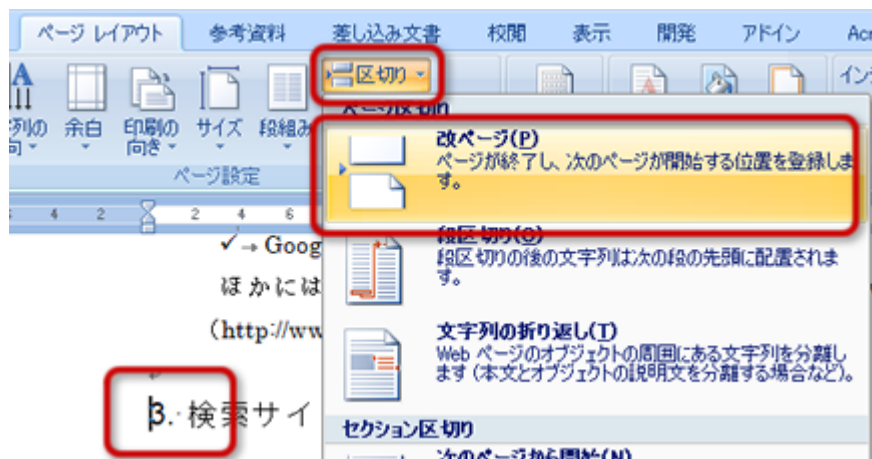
ページ レイアウト
参考資料
差し込み文書
校閲
表示
開発
アドイン
Acr

区切り

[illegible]列の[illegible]
余白
印刷の向き
サイズ
段組み
ページ設定
インデ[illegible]

ページ区切り

改ページ(P)
ページが終了し、次のページが開始する位置を登録します。

段区切り(C)
段区切りの後の文字列は次の段の先頭に配置されます。

文字列の折り返し(T)
Web ページのオブジェクトの周囲にある文字列を分離します (本文とオブジェクトの説明文を分離する場合など)。

セクション区切り
次のページから開始(N)

✓→ Goog
ほかには
(http://ww
3. 検索サイ